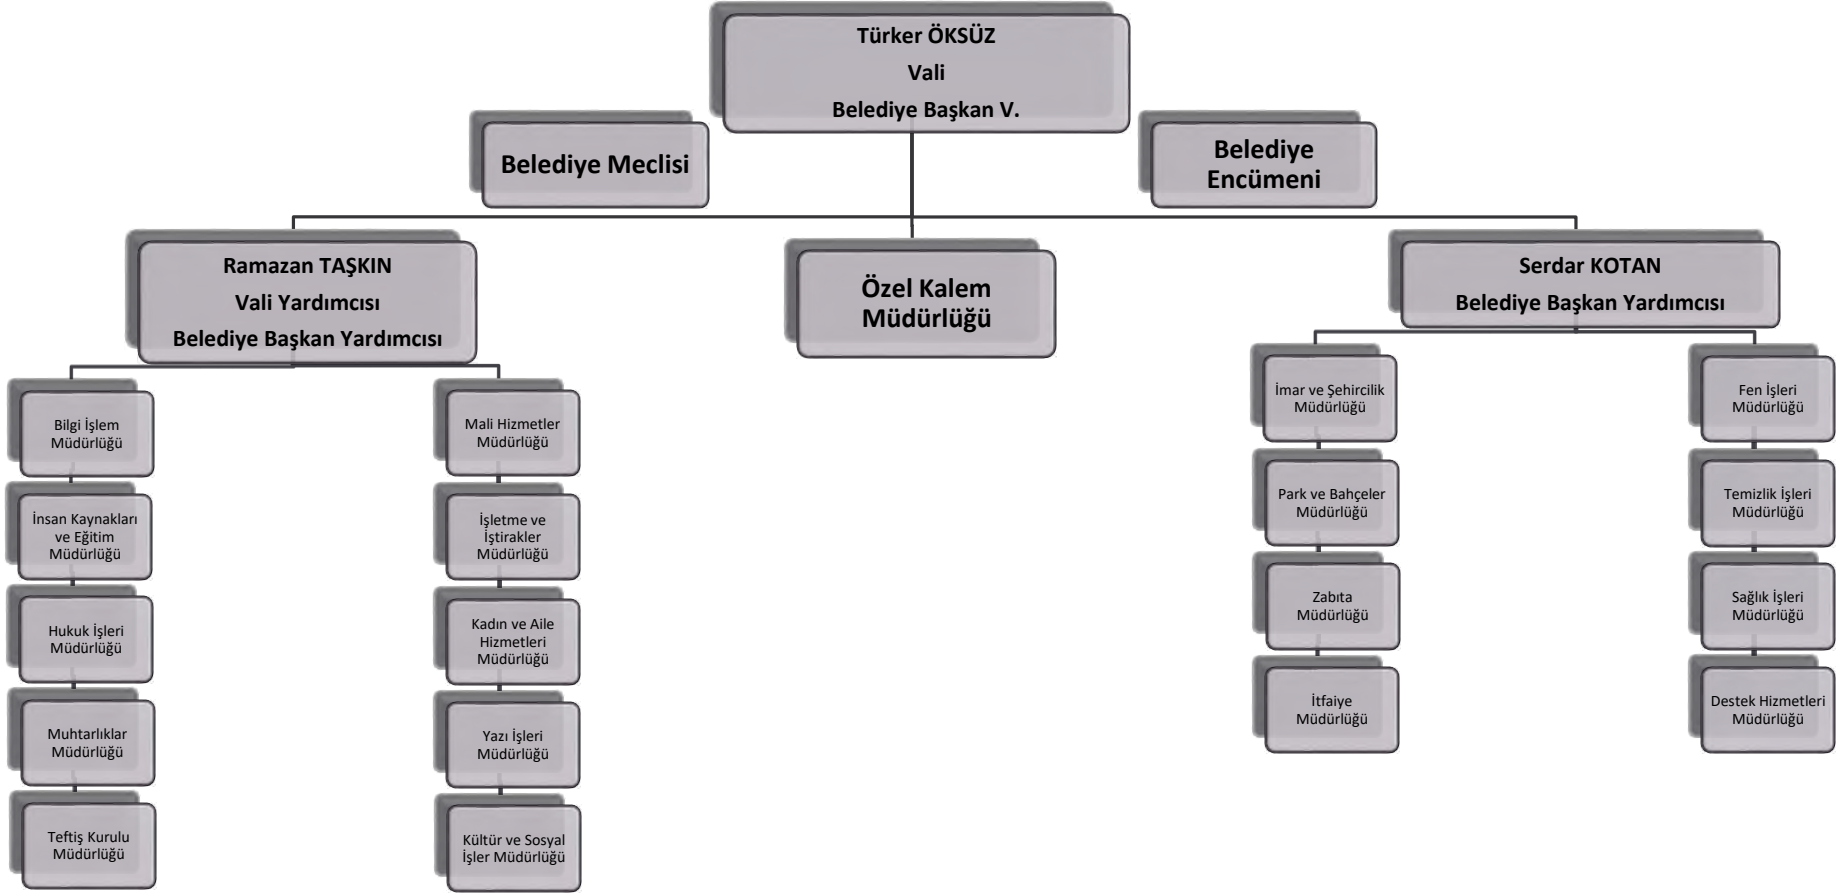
Türker ÖKSÜZ
Vali
Belediye Başkan V.

Belediye Meclisi

Belediye Encümeni

Ramazan TAŞKIN
Vali Yardımcısı
Belediye Başkan Yardımcısı

Özel Kalem Müdürlüğü

Serdar KOTAN
Belediye Başkan Yardımcısı

Bilgi İşlem Müdürlüğü

İnsan Kaynakları ve Eğitim Müdürlüğü

Hukuk İşleri Müdürlüğü

Muhtarlıklar Müdürlüğü

Teftiş Kurulu Müdürlüğü

Mali Hizmetler Müdürlüğü

İşletme ve İştirakler Müdürlüğü

Kadın ve Aile Hizmetleri Müdürlüğü

Yazı İşleri Müdürlüğü

Kültür ve Sosyal İşler Müdürlüğü

İmar ve Şehircilik Müdürlüğü

Park ve Bahçeler Müdürlüğü

Zabıta Müdürlüğü

İtfaiye Müdürlüğü

Fen İşleri Müdürlüğü

Temizlik İşleri Müdürlüğü

Sağlık İşleri Müdürlüğü

Destek Hizmetleri Müdürlüğü